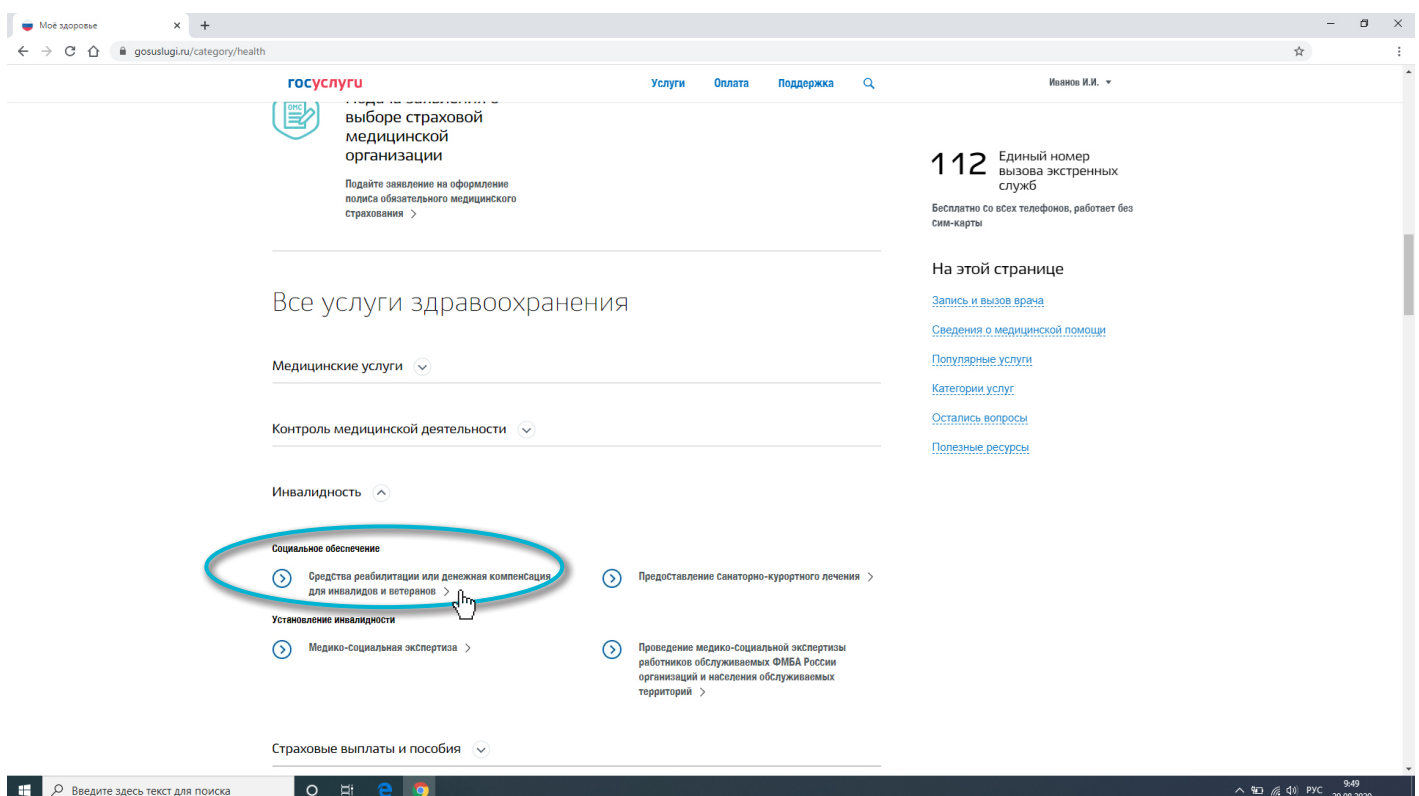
Моё здоровье

gosuslugi.ru/category/health

госуслуги

Услуги Оплата Поддержка

Иванов И.И.

ОМС

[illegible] выборе страховой медицинской организации

Подайте заявление на оформление полиса обязательного медицинского страхования

112 Единый номер вызова экстренных служб

Бесплатно со всех телефонов, работает без сим-карты

На этой странице

Запись и вызов врача

Сведения о медицинской помощи

Популярные услуги

Категории услуг

Остались вопросы

Полезные ресурсы

Все услуги здравоохранения

Медицинские услуги

Контроль медицинской деятельности

Инвалидность

Социальное обеспечение

Средства реабилитации или денежная компенсация для инвалидов и ветеранов

Предоставление санаторно-курортного лечения

Установление инвалидности

Медико-социальная экспертиза

Проведение медико-социальной экспертизы работников обслуживаемых ФМБА России организаций и населения обслуживаемых территорий

Страховые выплаты и пособия

Введите здесь текст для поиска

РУС 9:49